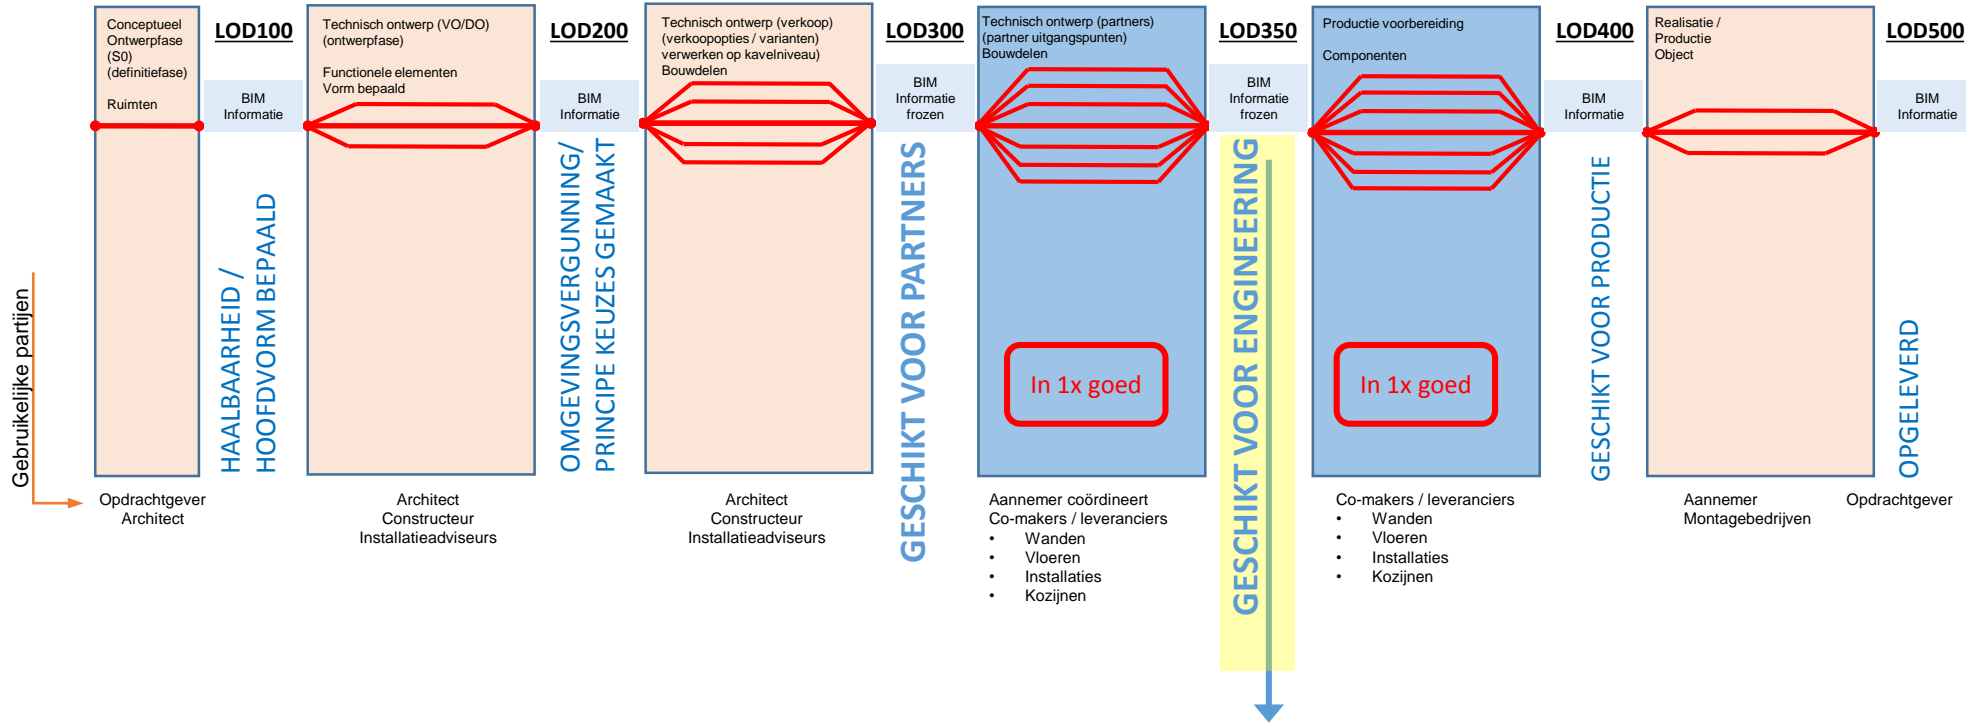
Conceptueel Ontwerpfase (S0) (definitiefase)

Ruimten

LOD100

BIM Informatie

HAALBAARHEID / HOOFDVORM BEPAALD

Technisch ontwerp (VO/DO) (ontwerpfase)

Functionele elementen Vorm bepaald

LOD200

BIM Informatie

OMGEVINGSVERGUNNING/ PRINCIPE KEUZES GEMAAKT

Technisch ontwerp (verkoop) (verkoopopties / varianten) verwerken op kavelniveau) Bouwdelen

LOD300

BIM Informatie frozen

GESCHIKT VOOR PARTNERS

Technisch ontwerp (partners) (partner uitgangspunten) Bouwdelen

In 1x goed

LOD350

BIM Informatie frozen

GESCHIKT VOOR ENGINEERING

Productie voorbereiding

Componenten

In 1x goed

LOD400

BIM Informatie

GESCHIKT VOOR PRODUCTIE

Realisatie / Productie Object

LOD500

BIM Informatie

OPGELEVERD

Gebruikelijke partijen

Opdrachtgever
Architect

Architect
Constructeur
Installatieadviseurs

Architect
Constructeur
Installatieadviseurs

Aannemer coördineert
Co-makers / leveranciers
• Wanden
• Vloeren
• Installaties
• Kozijnen

Co-makers / leveranciers
• Wanden
• Vloeren
• Installaties
• Kozijnen

Aannemer
Montagebedrijven

Opdrachtgever